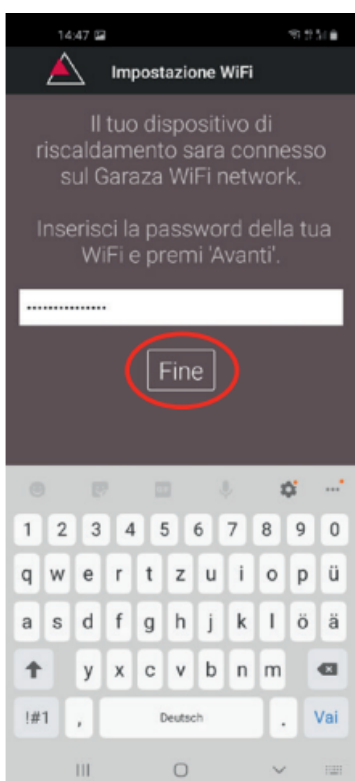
14:47

Impostazione WiFi

Il tuo dispositivo di riscaldamento sara connesso sul Garaza WiFi network.

Inserisci la password della tua WiFi e premi 'Avanti'.

••••••••••••••••

Fine

1 2 3 4 5 6 7 8 9 0
q w e r t z u i o p ü
a s d f g h j k l ö ä
y x c v b n m
!#1 , Deutsch . Vai